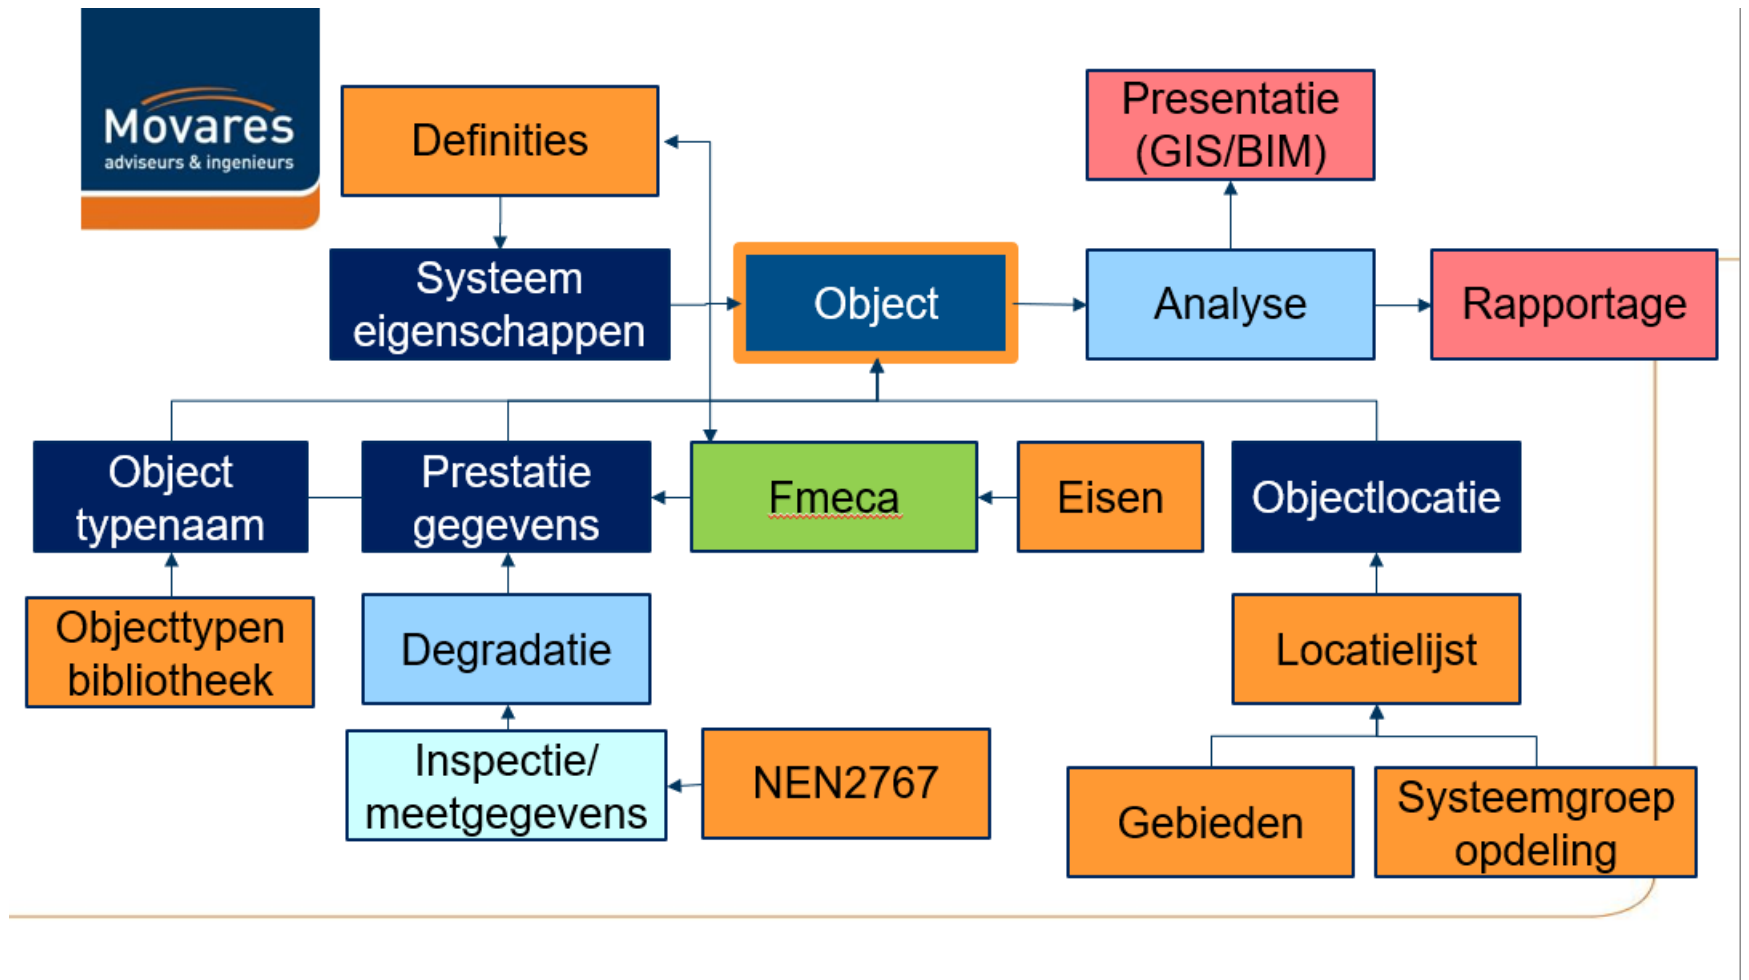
Movares
adviseurs & ingenieurs

Definities

Presentatie (GIS/BIM)

Systeem eigenschappen

Object

Analyse

Rapportage

Object typenaam

Prestatie gegevens

Fmeca

Eisen

Objectlocatie

Objecttypen bibliotheek

Degradatie

Locatielijst

Inspectie/ meetgegevens

NEN2767

Gebieden

Systeemgroep opdeling